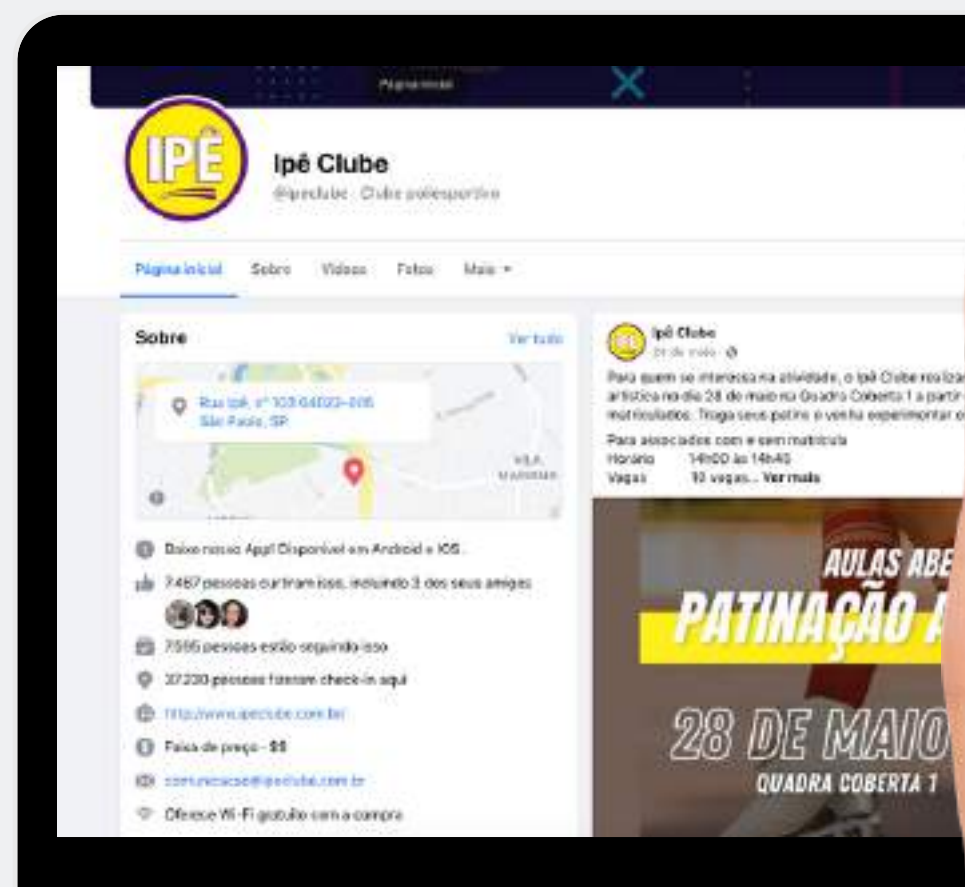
IPÊ

Ipê Clube
@ipeclube · Clube poliesportivo

Página inicial Sobre Vídeos Fotos Mais ▾

Sobre Ver tudo

Rua Ipê, nº 103 04022-005 São Paulo, SP

VILA MARIANA

Baixe nosso App! Disponível em Android e IOS.
7.467 pessoas curtiram isso, incluindo 3 dos seus amigos
7.595 pessoas estão seguindo isso
37.230 pessoas fizeram check-in aqui
http://www.ipeclube.com.br/
Faixa de preço · $$
comunicacao@ipeclube.com.br
Oferece Wi-Fi gratuito com a compra

Ipê Clube
24 de maio · 

Para quem se interessa na atividade, o Ipê Clube realiza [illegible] artística no dia 28 de maio na Quadra Coberta 1 a partir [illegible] matriculados. Traga seus patins e venha experimentar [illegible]
Para associados com e sem matrícula
Horário 14h00 às 14h45
Vagas 10 vagas... Ver mais

AULAS ABE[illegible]
PATINAÇÃO A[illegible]
28 DE MAIO
QUADRA COBERTA 1